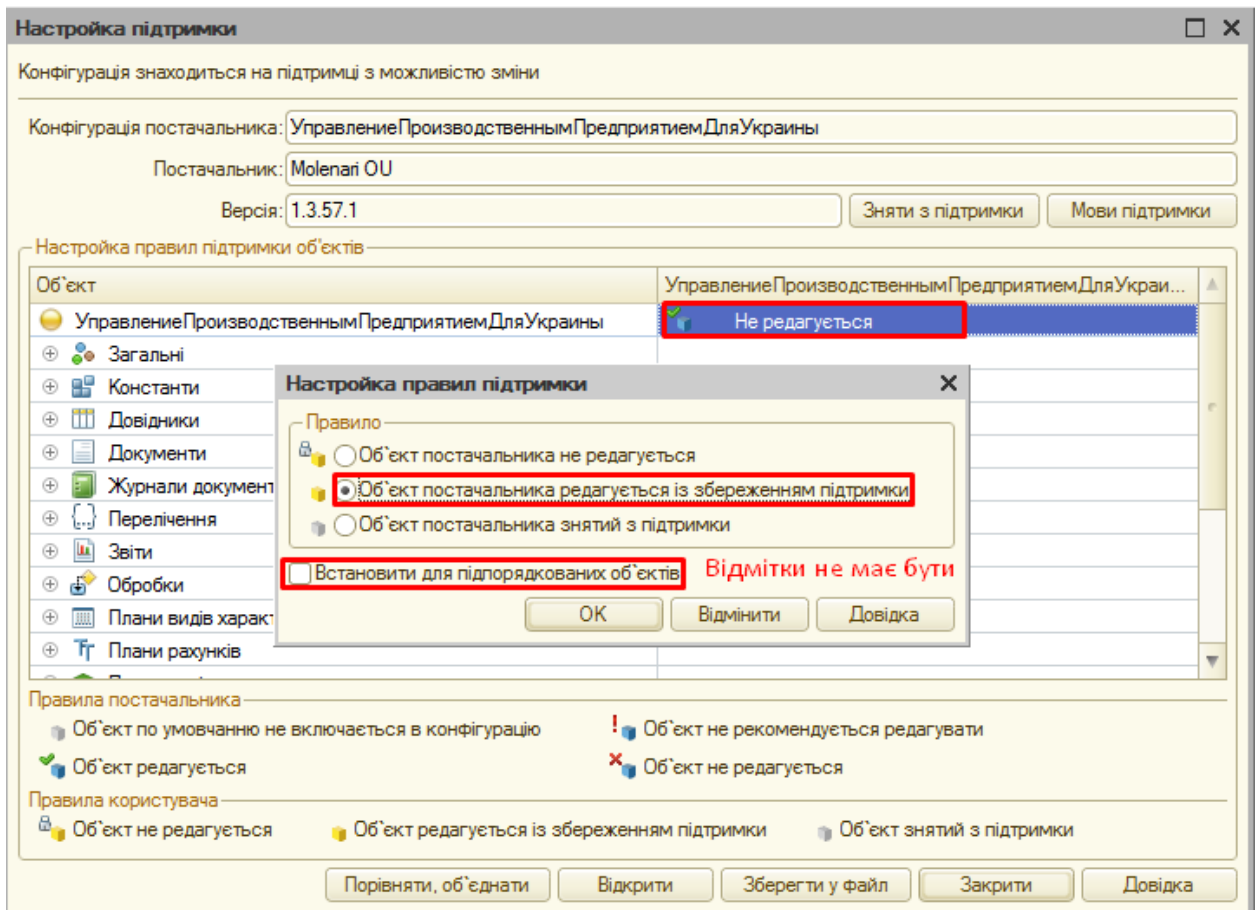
Настройка підтримки

Конфігурація знаходиться на підтримці з можливістю зміни

Конфігурація постачальника: УправлениеПроизводственнымПредприятиемДляУкраины

Постачальник: Molenari OU

Версія: 1.3.57.1

Зняти з підтримки

Мови підтримки

Настройка правил підтримки об'єктів

| Об`єкт | УправлениеПроизводственнымПредприятиемДляУкраи... |
|---|---|
| УправлениеПроизводственнымПредприятиемДляУкраины | Не редагується |
| Загальні | |
| Константи | |
| Довідники | |
| Документи | |
| Журнали документ | |
| Перелічення | |
| Звіти | |
| Обробки | |
| Плани видів характ | |
| Плани рахунків | |

Настройка правил підтримки

Правило

Об`єкт постачальника не редагується

Об`єкт постачальника редагується із збереженням підтримки

Об`єкт постачальника знятий з підтримки

Встановити для підпорядкованих об`єктів

Відмітки не має бути

OK

Відмінити

Довідка

Правила постачальника

Об`єкт по умовчанню не включається в конфігурацію

Об`єкт не рекомендується редагувати

Об`єкт редагується

Об`єкт не редагується

Правила користувача

Об`єкт не редагується

Об`єкт редагується із збереженням підтримки

Об`єкт знятий з підтримки

Порівняти, об`єднати

Відкрити

Зберегти у файл

Закрити

Довідка